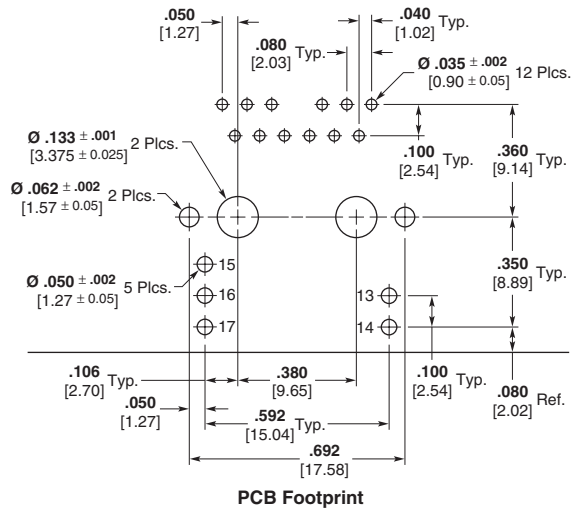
.050
[1.27]

.080
[2.03] Typ.

.040 Typ.
[1.02]

Ø .035 ± .002 12 Plcs.
[0.90 ± 0.05]

Ø .133 ± .001 2 Plcs.
[3.375 ± 0.025]

.100 Typ.
[2.54]

.360 Typ.
[9.14]

Ø .062 ± .002 2 Plcs.
[1.57 ± 0.05]

.350 Typ.
[8.89]

Ø .050 ± .002 5 Plcs.
[1.27 ± 0.05]

15
16
17
13
14

.106 Typ.
[2.70]

.050
[1.27]

.380
[9.65]

.592 Typ.
[15.04]

.100 Typ.
[2.54]

.080 Ref.
[2.02]

.692
[17.58]

PCB Footprint